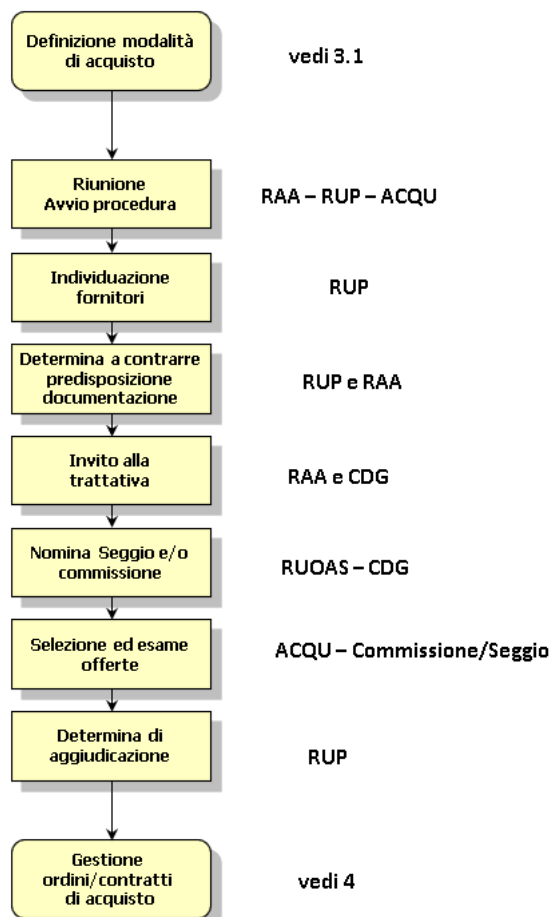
Definizione modalità di acquisto

vedi 3.1

Riunione
Avvio procedura

RAA – RUP – ACQU

Individuazione fornitori

RUP

Determina a contrarre predisposizione documentazione

RUP e RAA

Invito alla trattativa

RAA e CDG

Nomina Seggio e/o commissione

RUOAS – CDG

Selezione ed esame offerte

ACQU – Commissione/Seggio

Determina di aggiudicazione

RUP

Gestione ordini/contratti di acquisto

vedi 4